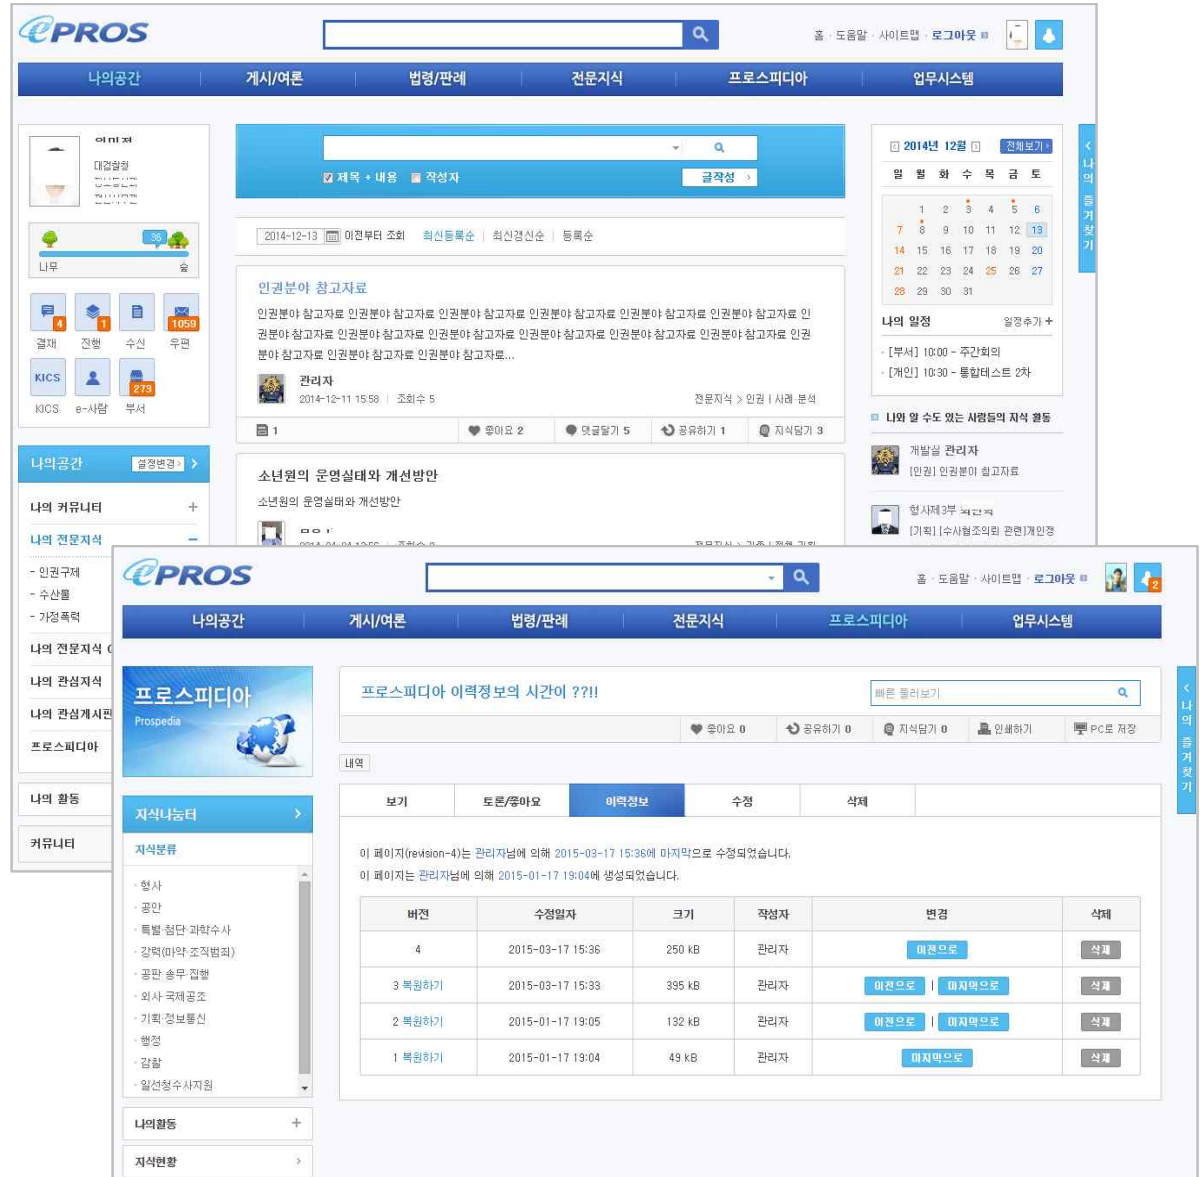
ePROS

홈 · 도움말 · 사이트맵 · 로그아웃

나의공간 | 게시/여론 | 법령/판례 | 전문지식 | 프로스피디아 | 업무시스템

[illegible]
대검찰청
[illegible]

36
나무 숲

결재 4 | 진행 1 | 수신 | 우편 1059
KICS | e-사람 | 부서 273

나의공간 설정변경

나의 커뮤니티 +
나의 전문지식 −
- 인권구제
- 수산물
- 가정폭력
나의 전문지식 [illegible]
나의 관심지식
나의 관심게시판
프로스피디아

나의 활동
커뮤니티

제목 + 내용 작성자
글작성

2014-12-13 이전부터 조회 최신등록순 | 최신갱신순 | 등록순

인권분야 참고자료
인권분야 참고자료 인권분야 참고자료 인권분야 참고자료 인권분야 참고자료 인권분야 참고자료 인권분야 참고자료 인권분야 참고자료 인권분야 참고자료 인권분야 참고자료 인권분야 참고자료 인권분야 참고자료 인권분야 참고자료 인권분야 참고자료 인권분야 참고자료 인권분야 참고자료 인권분야 참고자료...
관리자
2014-12-11 15:58 | 조회수 5
전문지식 > 인권 | 사례 분석
1 | 좋아요 2 | 댓글달기 5 | 공유하기 1 | 지식담기 3

소년원의 운영실태와 개선방안
소년원의 운영실태와 개선방안

2014년 12월 전체보기
| 일 | 월 | 화 | 수 | 목 | 금 | 토 |
|---|---|---|---|---|---|---|
| | 1 | 2 | 3 | 4 | 5 | 6 |
| 7 | 8 | 9 | 10 | 11 | 12 | 13 |
| 14 | 15 | 16 | 17 | 18 | 19 | 20 |
| 21 | 22 | 23 | 24 | 25 | 26 | 27 |
| 28 | 29 | 30 | 31 | | | |

나의 일정 일정추가 +
· [부서] 10:00 - 주간회의
· [개인] 10:30 - 통합테스트 2차

나와 알 수도 있는 사람들의 지식 활동
개발실 관리자
[인권] 인권분야 참고자료
형사제3부 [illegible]
[기획] [수사협조의뢰 관련]개인정

나의 즐겨찾기

ePROS

홈 · 도움말 · 사이트맵 · 로그아웃 2

나의공간 | 게시/여론 | 법령/판례 | 전문지식 | 프로스피디아 | 업무시스템

프로스피디아
Prospedia

지식나눔터
지식분류
· 형사
· 공안
· 특별·첨단·과학수사
· 강력(마약·조직범죄)
· 공판·송무·집행
· 외사·국제공조
· 기획·정보통신
· 행정
· 감찰
· 일선청수사지원

나의활동 +
지식현황

프로스피디아 이력정보의 시간이 ??!!
빠른 둘러보기
좋아요 0 | 공유하기 0 | 지식담기 0 | 인쇄하기 | PC로 저장

내역

보기 | 토론/좋아요 | 이력정보 | 수정 | 삭제

이 페이지(revision-4)는 관리자님에 의해 2015-03-17 15:36에 마지막으로 수정되었습니다.
이 페이지는 관리자님에 의해 2015-01-17 19:04에 생성되었습니다.

| 버전 | 수정일자 | 크기 | 작성자 | 변경 | 삭제 |
|---|---|---|---|---|---|
| 4 | 2015-03-17 15:36 | 250 kB | 관리자 | 이전으로 | 삭제 |
| 3 복원하기 | 2015-03-17 15:33 | 395 kB | 관리자 | 이전으로 \| 마지막으로 | 삭제 |
| 2 복원하기 | 2015-01-17 19:05 | 132 kB | 관리자 | 이전으로 \| 마지막으로 | 삭제 |
| 1 복원하기 | 2015-01-17 19:04 | 49 kB | 관리자 | 마지막으로 | 삭제 |

나의 즐겨찾기